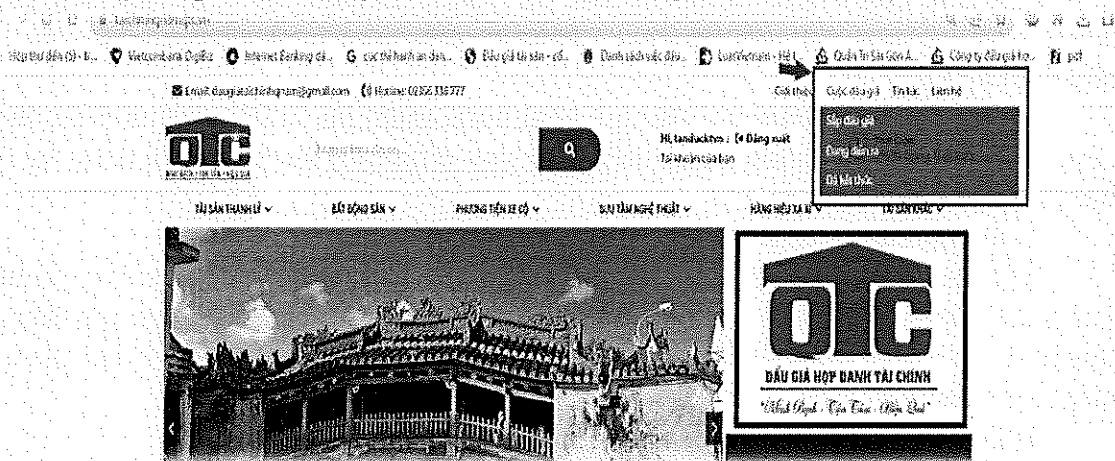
Hộp thư đến (3) - ... Vietcombank DigiBiz Internet Banking ... Danh sách việc đấu ... Quản Trị Sàn Giao ... Công ty đấu giá ... pdf

Email: daugiataichinhquangnam@gmail.com Hotline: 0235 356 777

Giới thiệu Cuộc đấu giá Tin tức Liên hệ

Sắp đấu giá

Đang diễn ra

Đã kết thúc

OTC

Hi, tanducktsn : Đăng xuất

Tài khoản của bạn

TÀI SẢN THANH LÝ BẤT ĐỘNG SẢN PHƯƠNG TIỆN XE CỘ SƯU TẦM NGHỆ THUẬT HÀNG HIỆU XA XỈ TÀI SẢN KHÁC

OTC

ĐẤU GIÁ HỢP DANH TÀI CHÍNH

"Minh Bạch - Tận Tâm - Hiệu Quả"